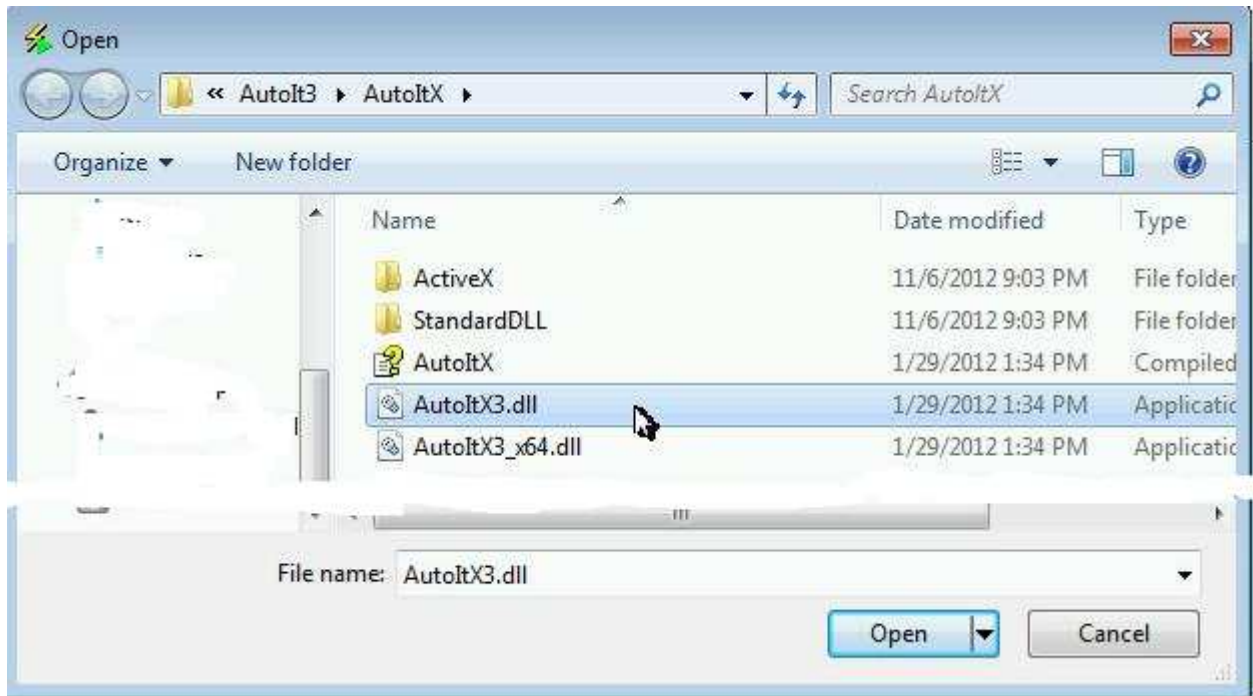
Open

« AutoIt3 ▸ AutoItX ▸

Search AutoItX

Organize ▾ New folder

| Name | Date modified | Type |
|---|---|---|
| ActiveX | 11/6/2012 9:03 PM | File folder |
| StandardDLL | 11/6/2012 9:03 PM | File folder |
| AutoItX | 1/29/2012 1:34 PM | Compiled |
| AutoItX3.dll | 1/29/2012 1:34 PM | Applicatio |
| AutoItX3_x64.dll | 1/29/2012 1:34 PM | Applicatio |

File name: AutoItX3.dll

Open

Cancel